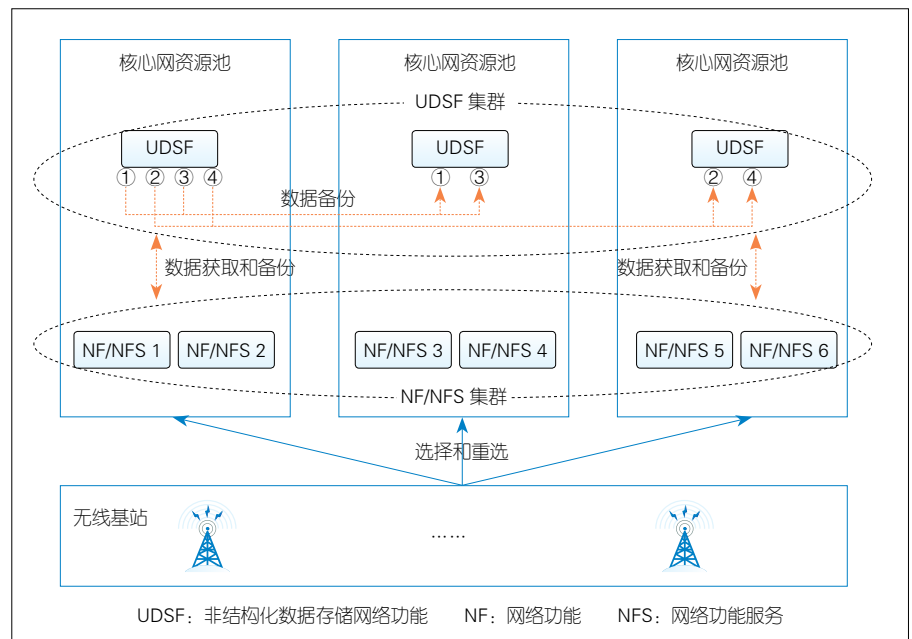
核心网资源池

核心网资源池

核心网资源池

UDSF 集群

UDSF

①②③④

UDSF

①③

UDSF

②④

数据备份

数据获取和备份

数据获取和备份

NF/NFS 1 NF/NFS 2

NF/NFS 3 NF/NFS 4

NF/NFS 5 NF/NFS 6

NF/NFS 集群

选择和重选

无线基站

……

UDSF：非结构化数据存储网络功能　NF：网络功能　NFS：网络功能服务